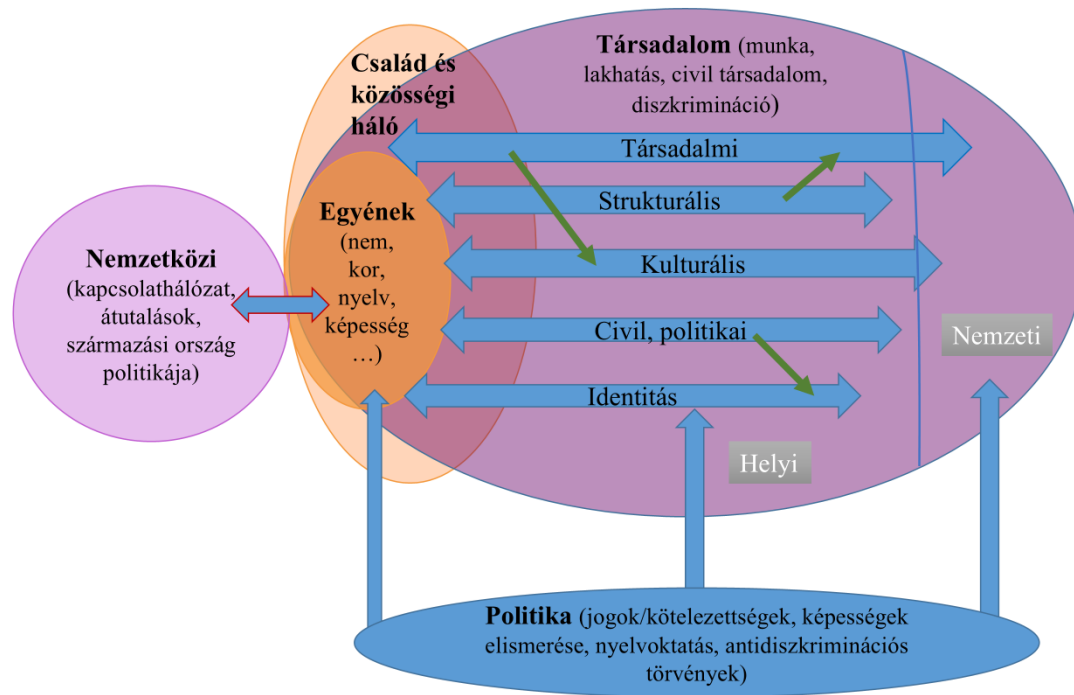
Család és közösségi háló

Társadalom (munka, lakhatás, civil társadalom, diszkrimináció)

Társadalmi

Strukturális

Egyének (nem, kor, nyelv, képesség …)

Kulturális

Nemzetközi (kapcsolathálózat, átutalások, származási ország politikája)

Civil, politikai

Nemzeti

Identitás

Helyi

Politika (jogok/kötelezettségek, képességek elismerése, nyelvoktatás, antidiszkriminációs törvények)